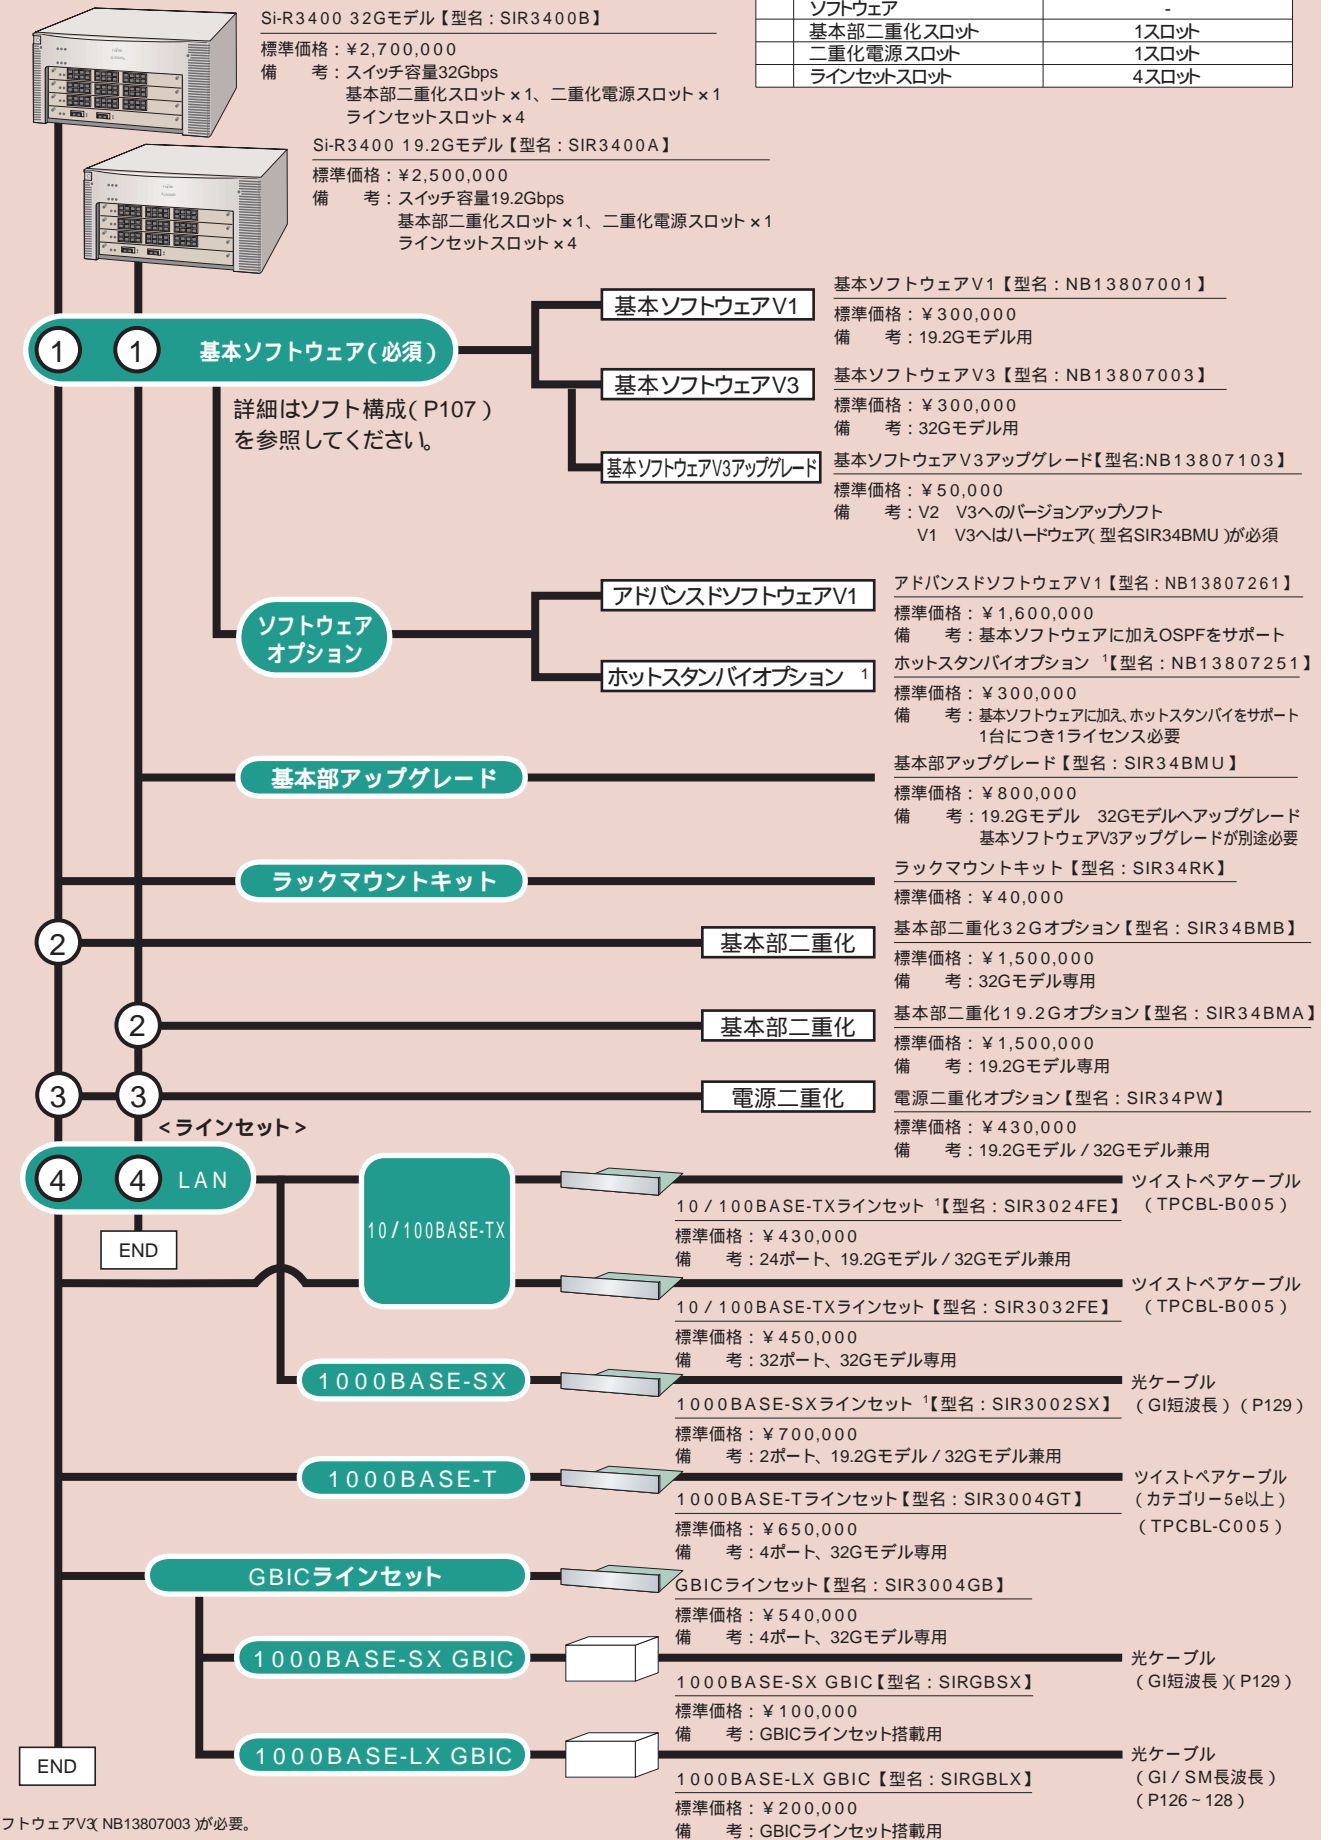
| ソフトウェア | - |
|---|---|
| 基本部二重化スロット | 1スロット |
| 二重化電源スロット | 1スロット |
| ラインセットスロット | 4スロット |

Si-R3400 32Gモデル【型名：SIR3400B】
標準価格：¥2,700,000
備　考：スイッチ容量32Gbps
基本部二重化スロット×1、二重化電源スロット×1
ラインセットスロット×4

Si-R3400 19.2Gモデル【型名：SIR3400A】
標準価格：¥2,500,000
備　考：スイッチ容量19.2Gbps
基本部二重化スロット×1、二重化電源スロット×1
ラインセットスロット×4

1 1 基本ソフトウェア(必須)

詳細はソフト構成(P107)を参照してください。

基本ソフトウェアV1
基本ソフトウェアV1【型名：NB13807001】
標準価格：¥300,000
備　考：19.2Gモデル用

基本ソフトウェアV3
基本ソフトウェアV3【型名：NB13807003】
標準価格：¥300,000
備　考：32Gモデル用

基本ソフトウェアV3アップグレード
基本ソフトウェアV3アップグレード【型名:NB13807103】
標準価格：¥50,000
備　考：V2 V3へのバージョンアップソフト
V1 V3へはハードウェア(型名SIR34BMU)が必須

ソフトウェアオプション

アドバンスドソフトウェアV1
アドバンスドソフトウェアV1【型名：NB13807261】
標準価格：¥1,600,000
備　考：基本ソフトウェアに加えOSPFをサポート

ホットスタンバイオプション 1
ホットスタンバイオプション 1【型名：NB13807251】
標準価格：¥300,000
備　考：基本ソフトウェアに加え、ホットスタンバイをサポート
1台につき1ライセンス必要

基本部アップグレード
基本部アップグレード【型名：SIR34BMU】
標準価格：¥800,000
備　考：19.2Gモデル 32Gモデルへアップグレード
基本ソフトウェアV3アップグレードが別途必要

ラックマウントキット
ラックマウントキット【型名：SIR34RK】
標準価格：¥40,000

2 基本部二重化
基本部二重化32Gオプション【型名：SIR34BMB】
標準価格：¥1,500,000
備　考：32Gモデル専用

2 基本部二重化
基本部二重化19.2Gオプション【型名：SIR34BMA】
標準価格：¥1,500,000
備　考：19.2Gモデル専用

3 3 電源二重化
電源二重化オプション【型名：SIR34PW】
標準価格：¥430,000
備　考：19.2Gモデル/32Gモデル兼用

<ラインセット>
4 4 LAN
END

10/100BASE-TX

ツイストペアケーブル（TPCBL-B005）
10/100BASE-TXラインセット 1【型名：SIR3024FE】
標準価格：¥430,000
備　考：24ポート、19.2Gモデル/32Gモデル兼用

ツイストペアケーブル（TPCBL-B005）
10/100BASE-TXラインセット【型名：SIR3032FE】
標準価格：¥450,000
備　考：32ポート、32Gモデル専用

1000BASE-SX
光ケーブル（GI短波長）（P129）
1000BASE-SXラインセット 1【型名：SIR3002SX】
標準価格：¥700,000
備　考：2ポート、19.2Gモデル/32Gモデル兼用

1000BASE-T
ツイストペアケーブル（カテゴリー5e以上）（TPCBL-C005）
1000BASE-Tラインセット【型名：SIR3004GT】
標準価格：¥650,000
備　考：4ポート、32Gモデル専用

GBICラインセット
GBICラインセット【型名：SIR3004GB】
標準価格：¥540,000
備　考：4ポート、32Gモデル専用

1000BASE-SX GBIC
光ケーブル（GI短波長)(P129）
1000BASE-SX GBIC【型名：SIRGBSX】
標準価格：¥100,000
備　考：GBICラインセット搭載用

1000BASE-LX GBIC
光ケーブル（GI/SM長波長）（P126~128）
1000BASE-LX GBIC【型名：SIRGBLX】
標準価格：¥200,000
備　考：GBICラインセット搭載用

END

フトウェアV3(NB13807003)が必要。